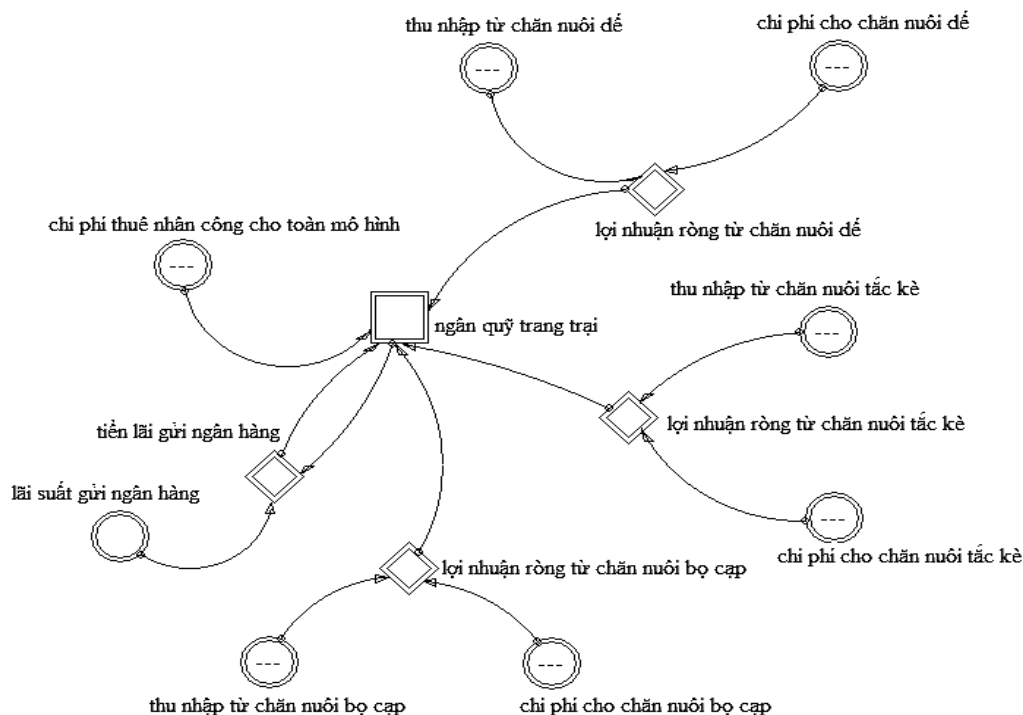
thu nhập từ chăn nuôi dế

---

chi phí cho chăn nuôi dế

---

lợi nhuận ròng từ chăn nuôi dế

chi phí thuê nhân công cho toàn mô hình

---

ngân quỹ trang trại

thu nhập từ chăn nuôi tắc kè

---

lợi nhuận ròng từ chăn nuôi tắc kè

tiền lãi gửi ngân hàng

lãi suất gửi ngân hàng

---

chi phí cho chăn nuôi tắc kè

lợi nhuận ròng từ chăn nuôi bọ cạp

---

---

thu nhập từ chăn nuôi bọ cạp

chi phí cho chăn nuôi bọ cạp